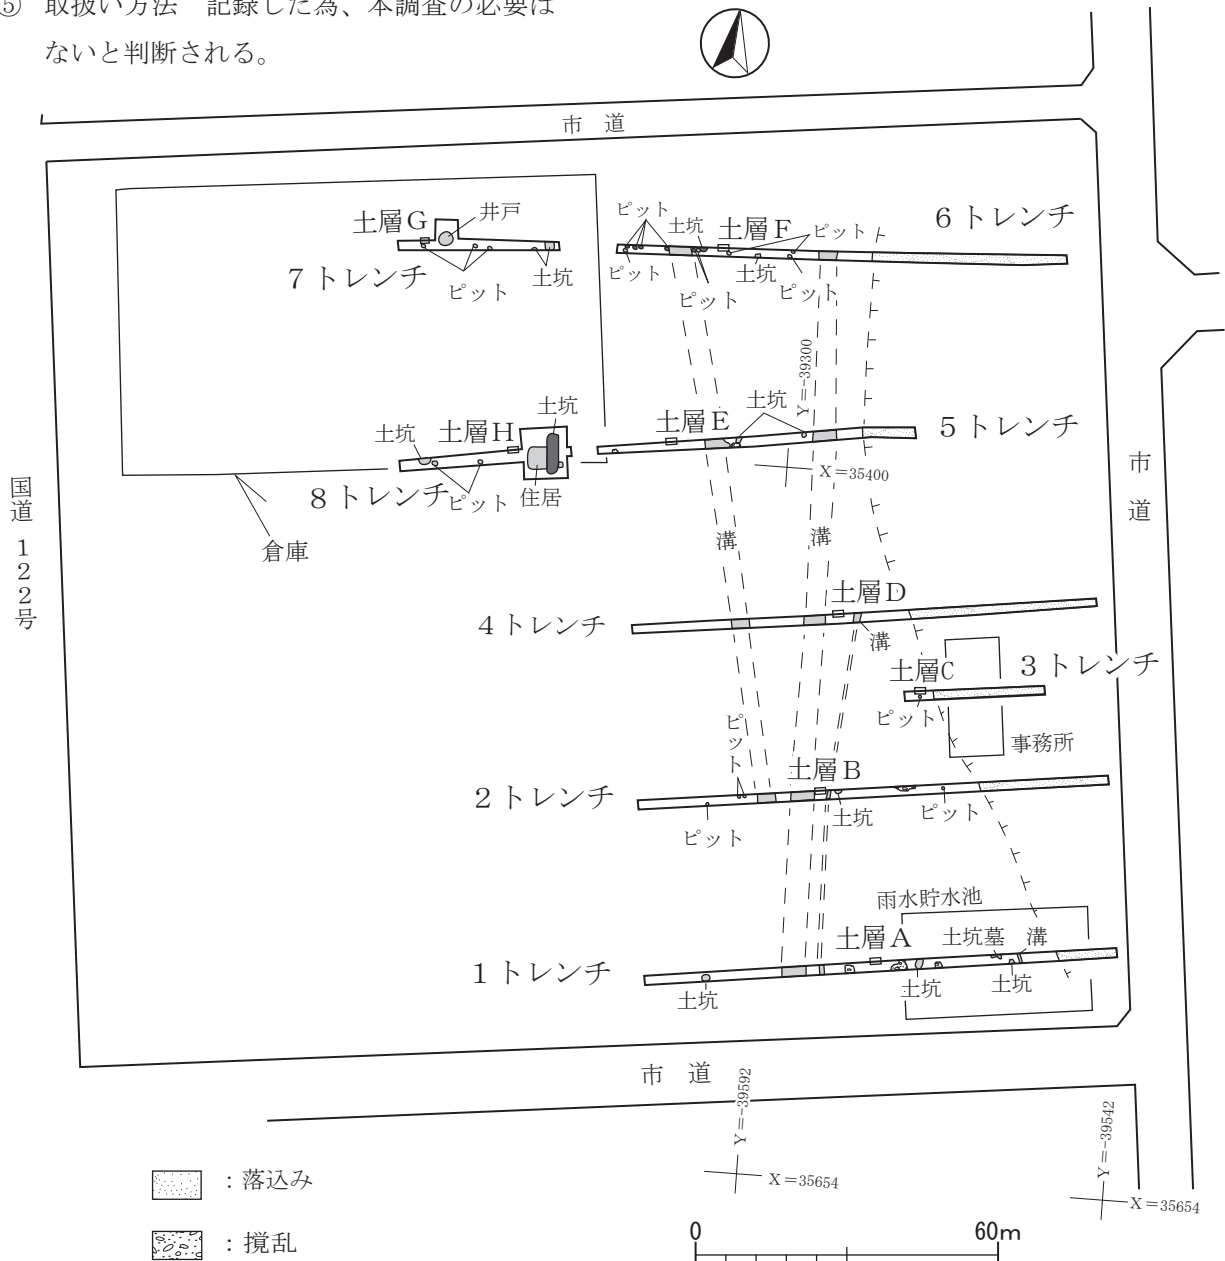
⑤ 取扱い方法 記録した為、本調査の必要はないと判断される。

市 道

土層G 井戸

7トレンチ ピット 土坑

ピット 土坑 土層F ピット

ピット ピット 土坑 ピット

6トレンチ

Y=−39300

土坑

土坑 土層H

8トレンチ ピット 住居

倉庫

土層E 土坑

5トレンチ

X=−35400

国道122号

市道

溝

溝

土層D

4トレンチ

溝

土層C

3トレンチ

ピット

事務所

ピット

土層B

2トレンチ

土坑

ピット

ピット

雨水貯水池

土層A 土坑墓 溝

1トレンチ

土坑

土坑 土坑

市 道

Y=−39592

X=−35654

Y=−39542

X=−35654

：落込み

：撹乱

0 60m